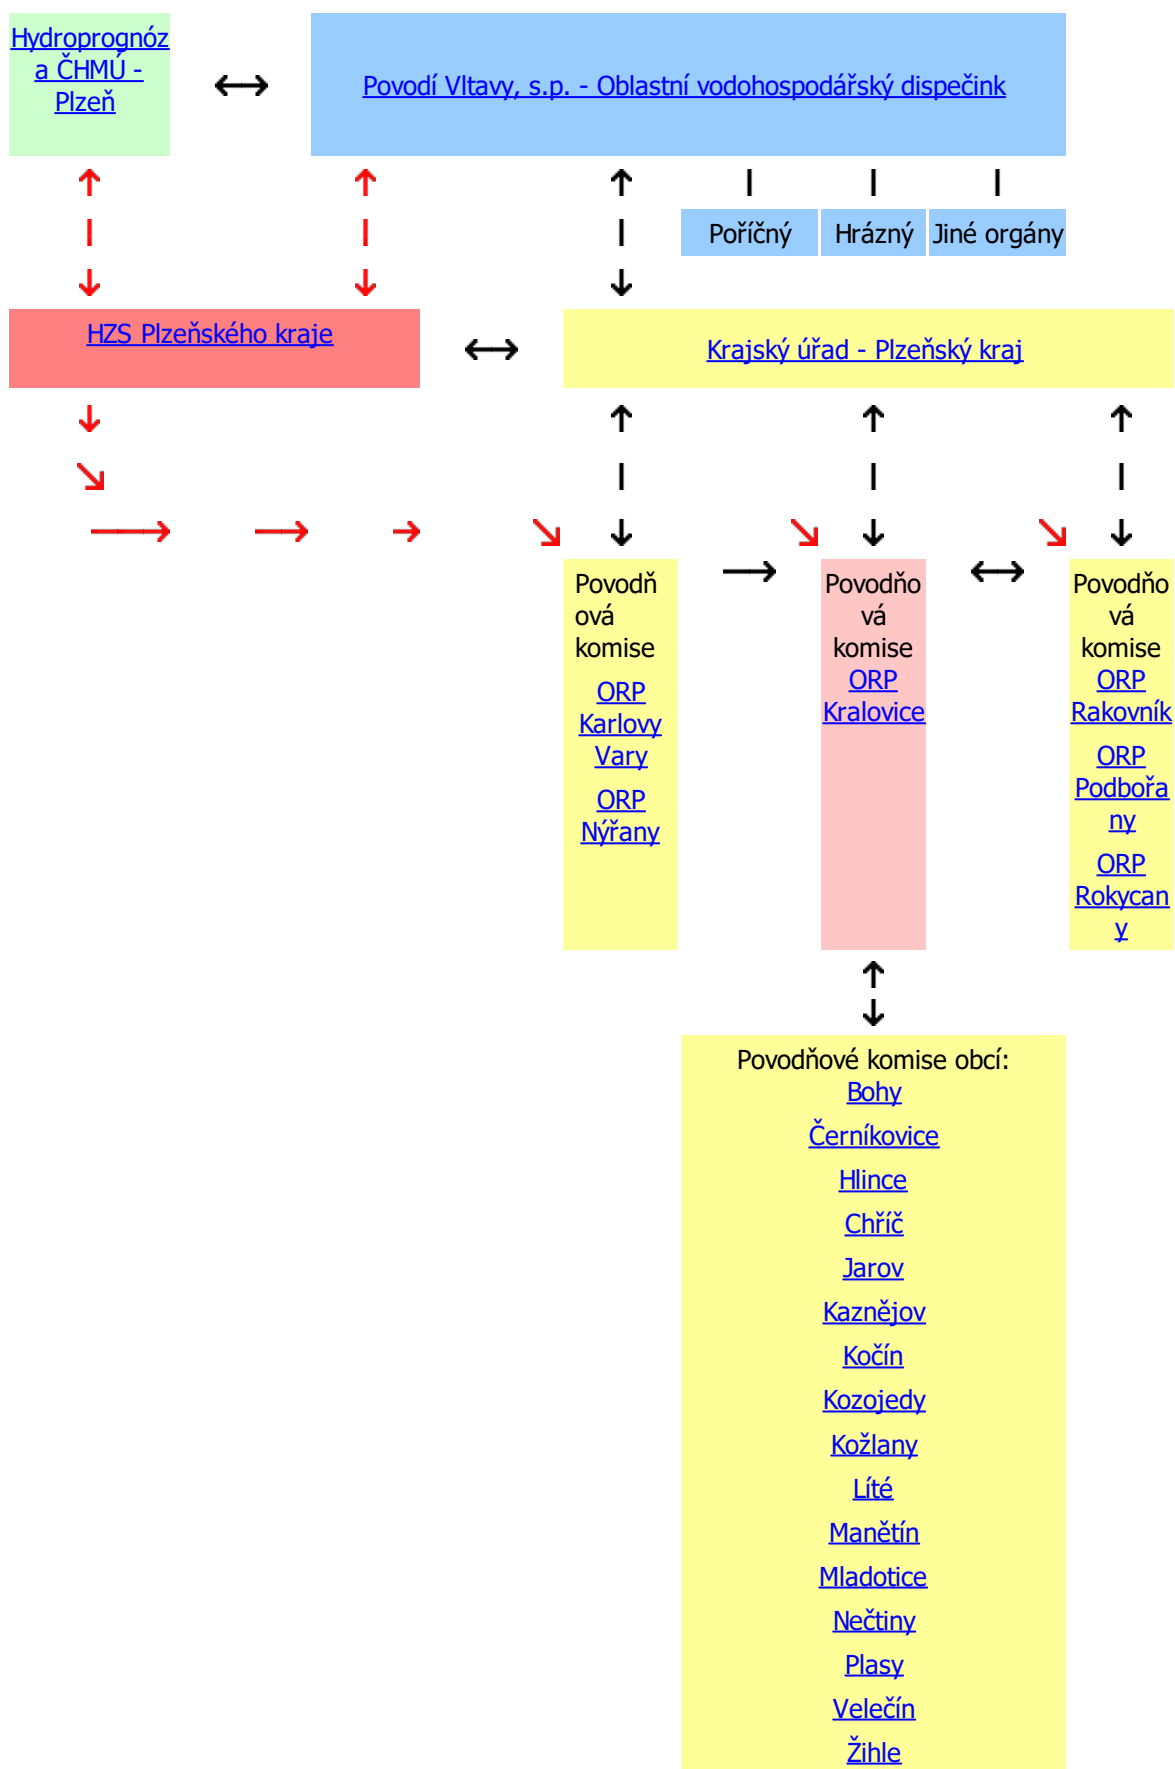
Hydroprognóza ČHMÚ - Plzeň

Povodí Vltavy, s.p. - Oblastní vodohospodářský dispečink

Poříčný

Hrázný

Jiné orgány

HZS Plzeňského kraje

Krajský úřad - Plzeňský kraj

Povodňová komise

ORP Karlovy Vary

ORP Nýřany

Povodňová komise

ORP Kralovice

Povodňová komise

ORP Rakovník

ORP Podbořany

ORP Rokycany

Povodňové komise obcí:
Bohy
Černíkovice
Hlince
Chříč
Jarov
Kaznějov
Kočín
Kozojedy
Kožlany
Líté
Manětín
Mladotice
Nečtiny
Plasy
Velečín
Žihle